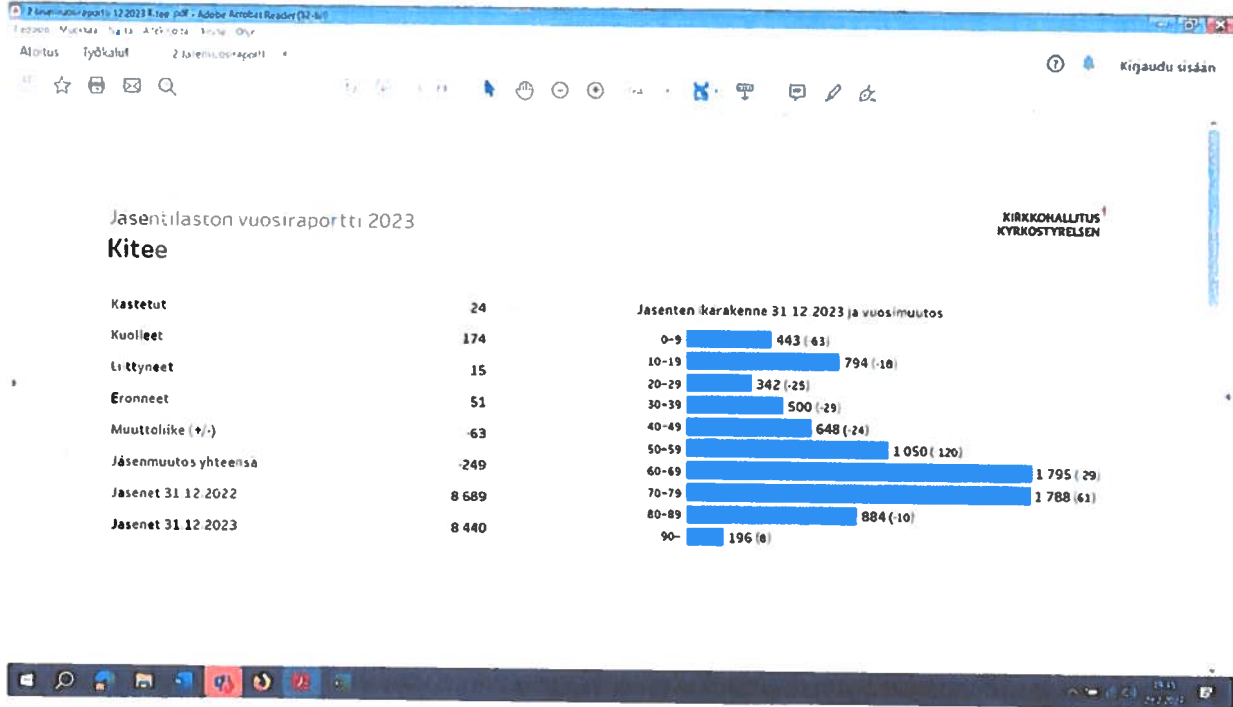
2 Jasenvuosiraportti 12 2023 Kitee pdf - Adobe Acrobat Reader (32-bit)
Tiedosto Muokkaa Näytä Allekirjoita Ikkuna Ohje
Aloitus Työkalut 2 Jasenvuosiraportti
Kirjaudu sisään

Jasentilaston vuosiraportti 2023
Kitee

KIRKKOHALLITUS
KYRKOSTYRELSEN

| | |
|---|---|
| Kastetut | 24 |
| Kuolleet | 174 |
| Liittyneet | 15 |
| Eronneet | 51 |
| Muuttoliike (+/-) | -63 |
| Jäsenmuutos yhteensä | -249 |
| Jasenet 31 12 2022 | 8 689 |
| Jasenet 31 12 2023 | 8 440 |

Jasenten ikärakenne 31 12 2023 ja vuosimuutos

0-9 443 (-63)
10-19 794 (-18)
20-29 342 (-25)
30-39 500 (-29)
40-49 648 (-24)
50-59 1 050 (-120)
60-69 1 795 (-29)
70-79 1 788 (61)
80-89 884 (-10)
90- 196 (8)